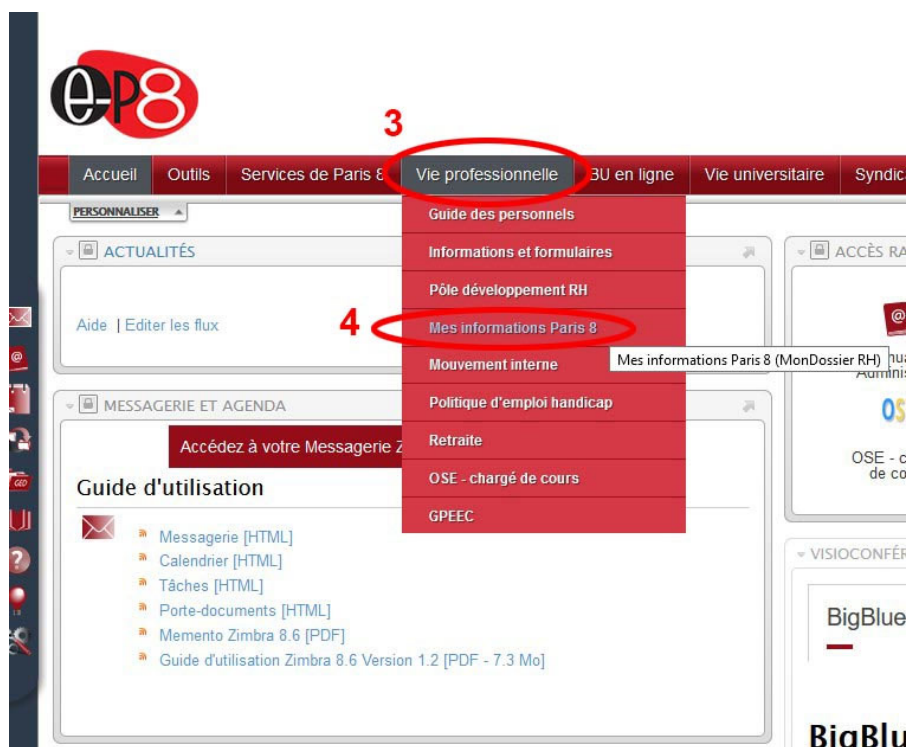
e-P8

3

Accueil | Outils | Services de Paris 8 | Vie professionnelle | BU en ligne | Vie universitaire | Syndic

PERSONNALISER

ACTUALITÉS

Aide | Editer les flux

4

Guide des personnels
Informations et formulaires
Pôle développement RH
Mes informations Paris 8
Mouvement interne
Politique d'emploi handicap
Retraite
OSE - chargé de cours
GPEEC

Mes informations Paris 8 (MonDossier RH)

ACCÈS RA

nua
Adminis

OS

OSE - c
de co

MESSAGERIE ET AGENDA

Accédez à votre Messagerie Z

Guide d'utilisation

Messagerie [HTML]
Calendrier [HTML]
Tâches [HTML]
Porte-documents [HTML]
Memento Zimbra 8.6 [PDF]
Guide d'utilisation Zimbra 8.6 Version 1.2 [PDF - 7.3 Mo]

VISIOCONFÉR

BigBlue

BigBlu

GED